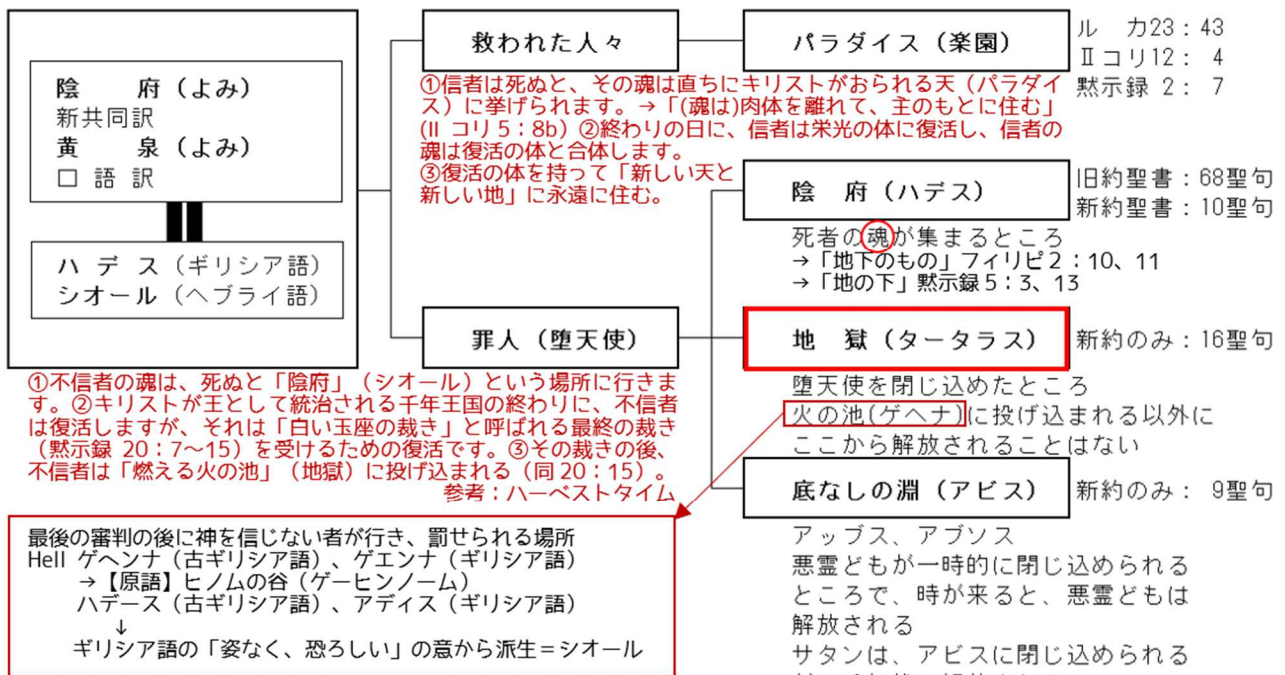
陰　府（よみ）
新共同訳
黄　泉（よみ）
口 語 訳

ハ デ ス（ギリシア語）
シオール（ヘブライ語）

救われた人々

パラダイス（楽園）

ル　カ23：43
Ⅱコリ12：４
黙示録 2：７

①信者は死ぬと、その魂は直ちにキリストがおられる天（パラダイス）に挙げられます。→「(魂は)肉体を離れて、主のもとに住む」（II コリ５：8b）②終わりの日に、信者は栄光の体に復活し、信者の魂は復活の体と合体します。
③復活の体を持って「新しい天と新しい地」に永遠に住む。

陰　府（ハデス）

旧約聖書：68聖句
新約聖書：10聖句

死者の魂が集まるところ
→「地下のもの」フィリピ２：10、11
→「地の下」黙示録５：3、13

罪人（堕天使）

地　獄（タータラス）

新約のみ：16聖句

堕天使を閉じ込めたところ
火の池(ゲヘナ)に投げ込まれる以外に
ここから解放されることはない

①不信者の魂は、死ぬと「陰府」（シオール）という場所に行きます。②キリストが王として統治される千年王国の終わりに、不信者は復活しますが、それは「白い玉座の裁き」と呼ばれる最終の裁き（黙示録 20：7～15）を受けるための復活です。③その裁きの後、不信者は「燃える火の池」（地獄）に投げ込まれる（同 20：15）。
参考：ハーベストタイム

底なしの淵（アビス）

新約のみ：９聖句

アッブス、アブソス
悪霊どもが一時的に閉じ込められるところで、時が来ると、悪霊どもは解放される
サタンは、アビスに閉じ込められる
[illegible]

最後の審判の後に神を信じない者が行き、罰せられる場所
Hell ゲヘンナ（古ギリシア語）、ゲエンナ（ギリシア語）
→【原語】ヒノムの谷（ゲーヒンノーム）
ハデース（古ギリシア語）、アディス（ギリシア語）
↓
ギリシア語の「姿なく、恐ろしい」の意から派生＝シオール